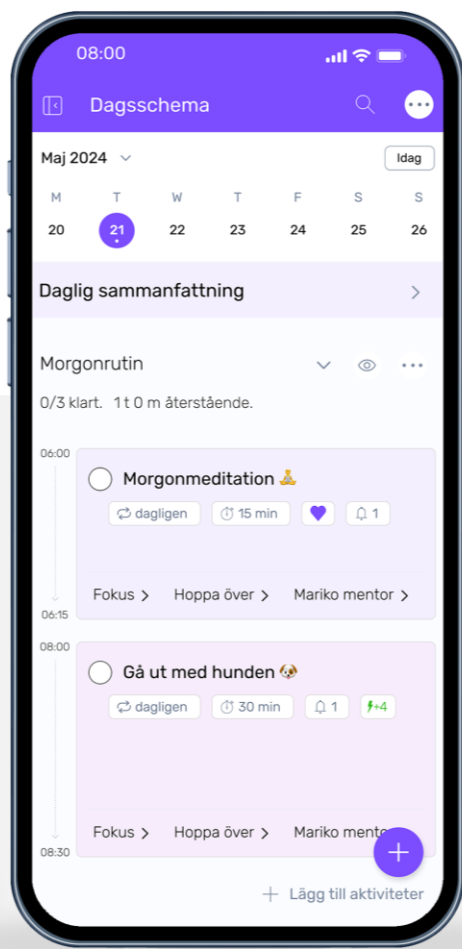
08:00

Dagsschema

Maj 2024

Idag

| M | T | W | T | F | S | S |
|---|---|---|---|---|---|---|
| 20 | 21 | 22 | 23 | 24 | 25 | 26 |

Daglig sammanfattning

Morgonrutin

0/3 klart. 1 t 0 m återstående.

06:00

Morgonmeditation 🧘

dagligen 15 min 1

Fokus > Hoppa över > Mariko mentor >

06:15

08:00

Gå ut med hunden 🐶

dagligen 30 min 1 +4

Fokus > Hoppa över > Mariko mento

08:30

+ Lägg till aktiviteter